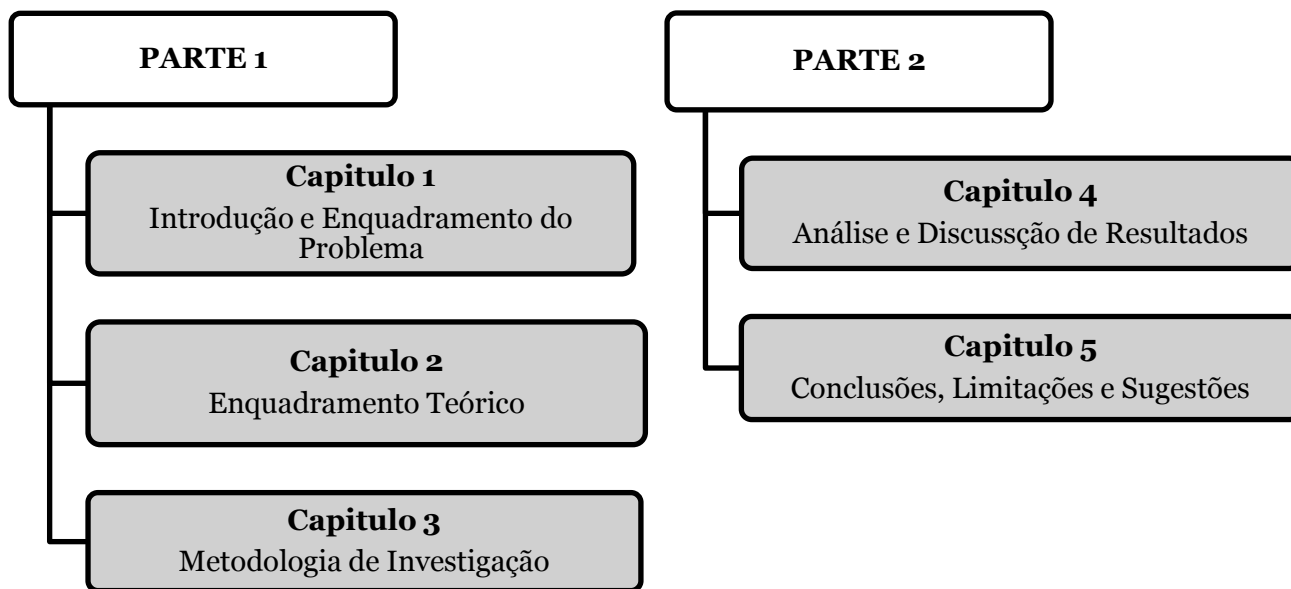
PARTE 1

Capitulo 1
Introdução e Enquadramento do Problema

Capitulo 2
Enquadramento Teórico

Capitulo 3
Metodologia de Investigação

PARTE 2

Capitulo 4
Análise e Discussção de Resultados

Capitulo 5
Conclusões, Limitações e Sugestões